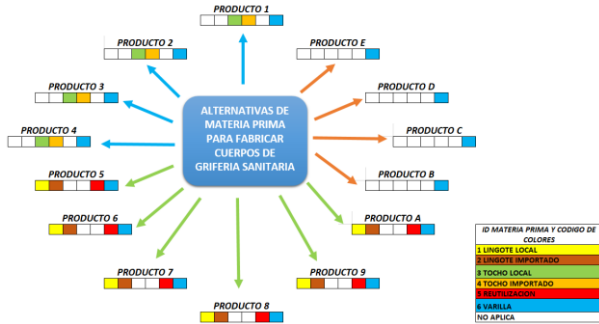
PRODUCTO 1

PRODUCTO 2

PRODUCTO E

PRODUCTO 3

PRODUCTO D

ALTERNATIVAS DE MATERIA PRIMA PARA FABRICAR CUERPOS DE GRIFERIA SANITARIA

PRODUCTO 4

PRODUCTO C

PRODUCTO 5

PRODUCTO B

PRODUCTO 6

PRODUCTO A

PRODUCTO 7

PRODUCTO 9

PRODUCTO 8

| ID MATERIA PRIMA Y CODIGO DE COLORES |
|---|
| 1 LINGOTE LOCAL |
| 2 LINGOTE IMPORTADO |
| 3 TOCHO LOCAL |
| 4 TOCHO IMPORTADO |
| 5 REUTILIZACION |
| 6 VARILLA |
| NO APLICA |